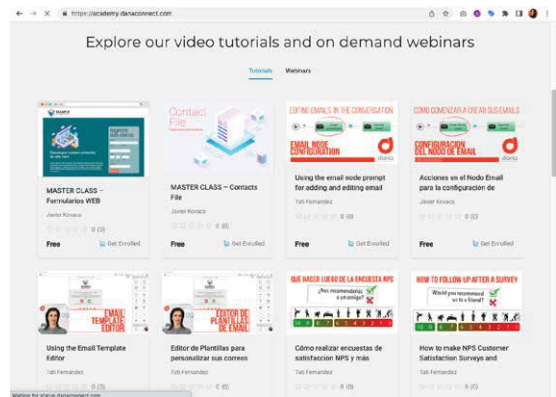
https://academy.danaconnect.com

Explore our video tutorials and on demand webinars

Tutorials Webinars

Contact File

EDITING EMAILS IN THE CONVERSATION

EMAIL NODE CONFIGURATION

COMO COMENZAR A CREAR SUS EMAILS

CONFIGURACION DEL NODO DE EMAIL

MASTER CLASS – Formularios WEB
Javier Kovacs
0 (0)
Free Get Enrolled

MASTER CLASS – Contacts File
Javier Kovacs
0 (0)
Free Get Enrolled

Using the email node prompt for adding and editing email
Tati Fernandez
0 (0)
Free Get Enrolled

Acciones en el Nodo Email para la configuración de
Javier Kovacs
0 (0)
Free Get Enrolled

EMAIL TEMPLATE EDITOR

EDITOR DE PLANTILLAS DE EMAIL

QUE HACER LUEGO DE LA ENCUESTA NPS

¿Nos recomendarías a un amigo?

HOW TO FOLLOW UP AFTER A SURVEY

Would you recommend us to a friend?

Using the Email Template Editor
Tati Fernandez
0 (0)

Editor de Plantillas para personalizar sus correos
Tati Fernandez
0 (0)

Cómo realizar encuestas de satisfacción NPS y más
Tati Fernandez

How to make NPS Customer Satisfaction Surveys and
Tati Fernandez

Waiting for status.danaconnect.com...